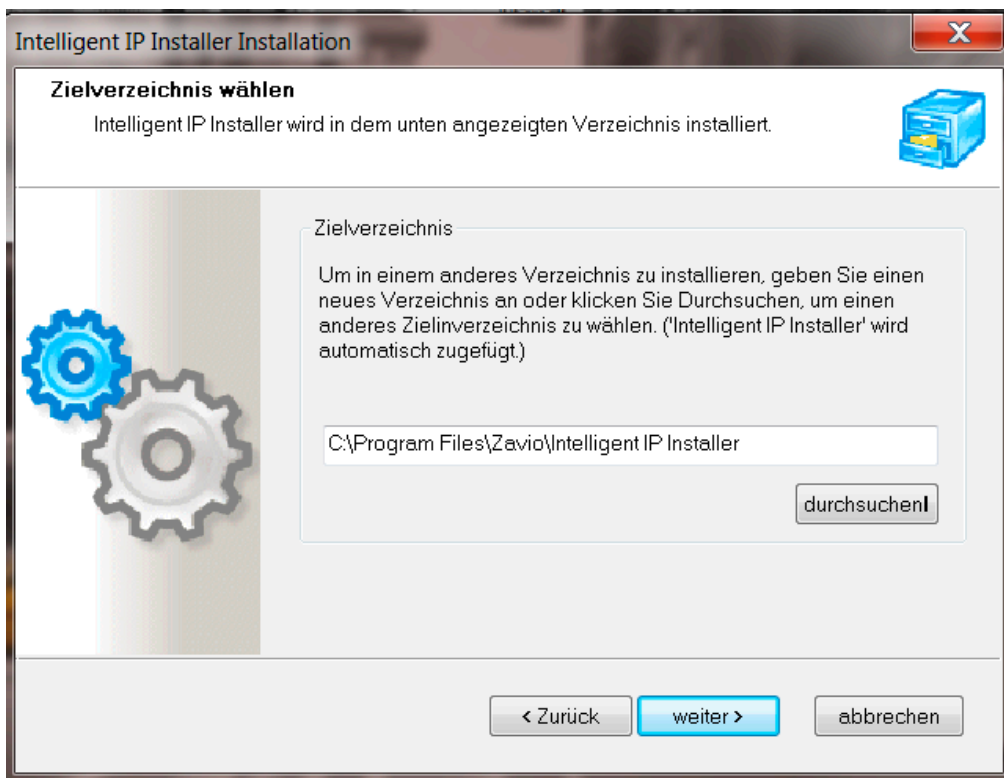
Intelligent IP Installer Installation

X

Zielverzeichnis wählen

Intelligent IP Installer wird in dem unten angezeigten Verzeichnis installiert.

Zielverzeichnis

Um in einem anderes Verzeichnis zu installieren, geben Sie einen neues Verzeichnis an oder klicken Sie Durchsuchen, um einen anderes Zielinverzeichnis zu wählen. ('Intelligent IP Installer' wird automatisch zugefügt.)

C:\Program Files\Zavio\Intelligent IP Installer

durchsuchen

< Zurück

weiter >

abbrechen